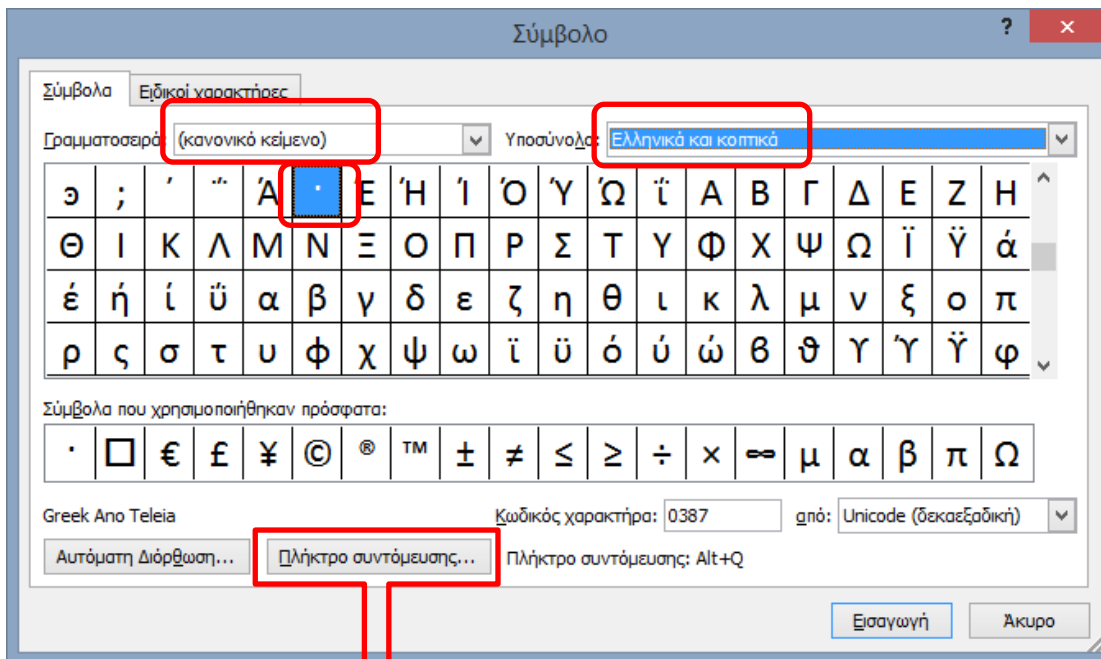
Σύμβολο

?

Σύμβολα | Ειδικοί χαρακτήρες

Γραμματοσειρά: (κανονικό κείμενο)

Υποσύνολο: Ελληνικά και κοπτικά

| ͽ | ; | ΄ | ΅ | Ά | · | Έ | Ή | Ί | Ό | Ύ | Ώ | ΐ | Α | Β | Γ | Δ | Ε | Ζ | Η |
|---|---|---|---|---|---|---|---|---|---|---|---|---|---|---|---|---|---|---|---|
| Θ | Ι | Κ | Λ | Μ | Ν | Ξ | Ο | Π | Ρ | Σ | Τ | Υ | Φ | Χ | Ψ | Ω | Ϊ | Ϋ | ά |
| έ | ή | ί | ΰ | α | β | γ | δ | ε | ζ | η | θ | ι | κ | λ | μ | ν | ξ | ο | π |
| ρ | ς | σ | τ | υ | φ | χ | ψ | ω | ϊ | ϋ | ό | ύ | ώ | ϐ | ϑ | ϒ | ϓ | ϔ | ϕ |

Σύμβολα που χρησιμοποιήθηκαν πρόσφατα:

| · | □ | € | £ | ¥ | © | ® | ™ | ± | ≠ | ≤ | ≥ | ÷ | × | ∞ | µ | α | β | π | Ω |
|---|---|---|---|---|---|---|---|---|---|---|---|---|---|---|---|---|---|---|---|

Greek Ano Teleia

Κωδικός χαρακτήρα: 0387

από: Unicode (δεκαεξαδική)

Αυτόματη Διόρθωση...

Πλήκτρο συντόμευσης...

Πλήκτρο συντόμευσης: Alt+Q

Εισαγωγή

Άκυρο